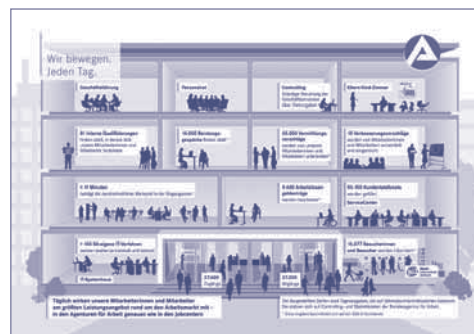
Wir bewegen. Jeden Tag.

Geschäftsführung

Personalrat

Controlling

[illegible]

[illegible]

16.000 Beratungsgespräche

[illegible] Vermittlungsvorschläge

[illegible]

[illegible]

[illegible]

9.400 Arbeitslose

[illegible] Kundenkontakte

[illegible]

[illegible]

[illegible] Neuzugänge

Täglich wirken unsere Mitarbeiterinnen und Mitarbeiter am größten Leistungsangebot rund um den Arbeitsmarkt mit – in den Agenturen für Arbeit genauso wie in den Jobcentern

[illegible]